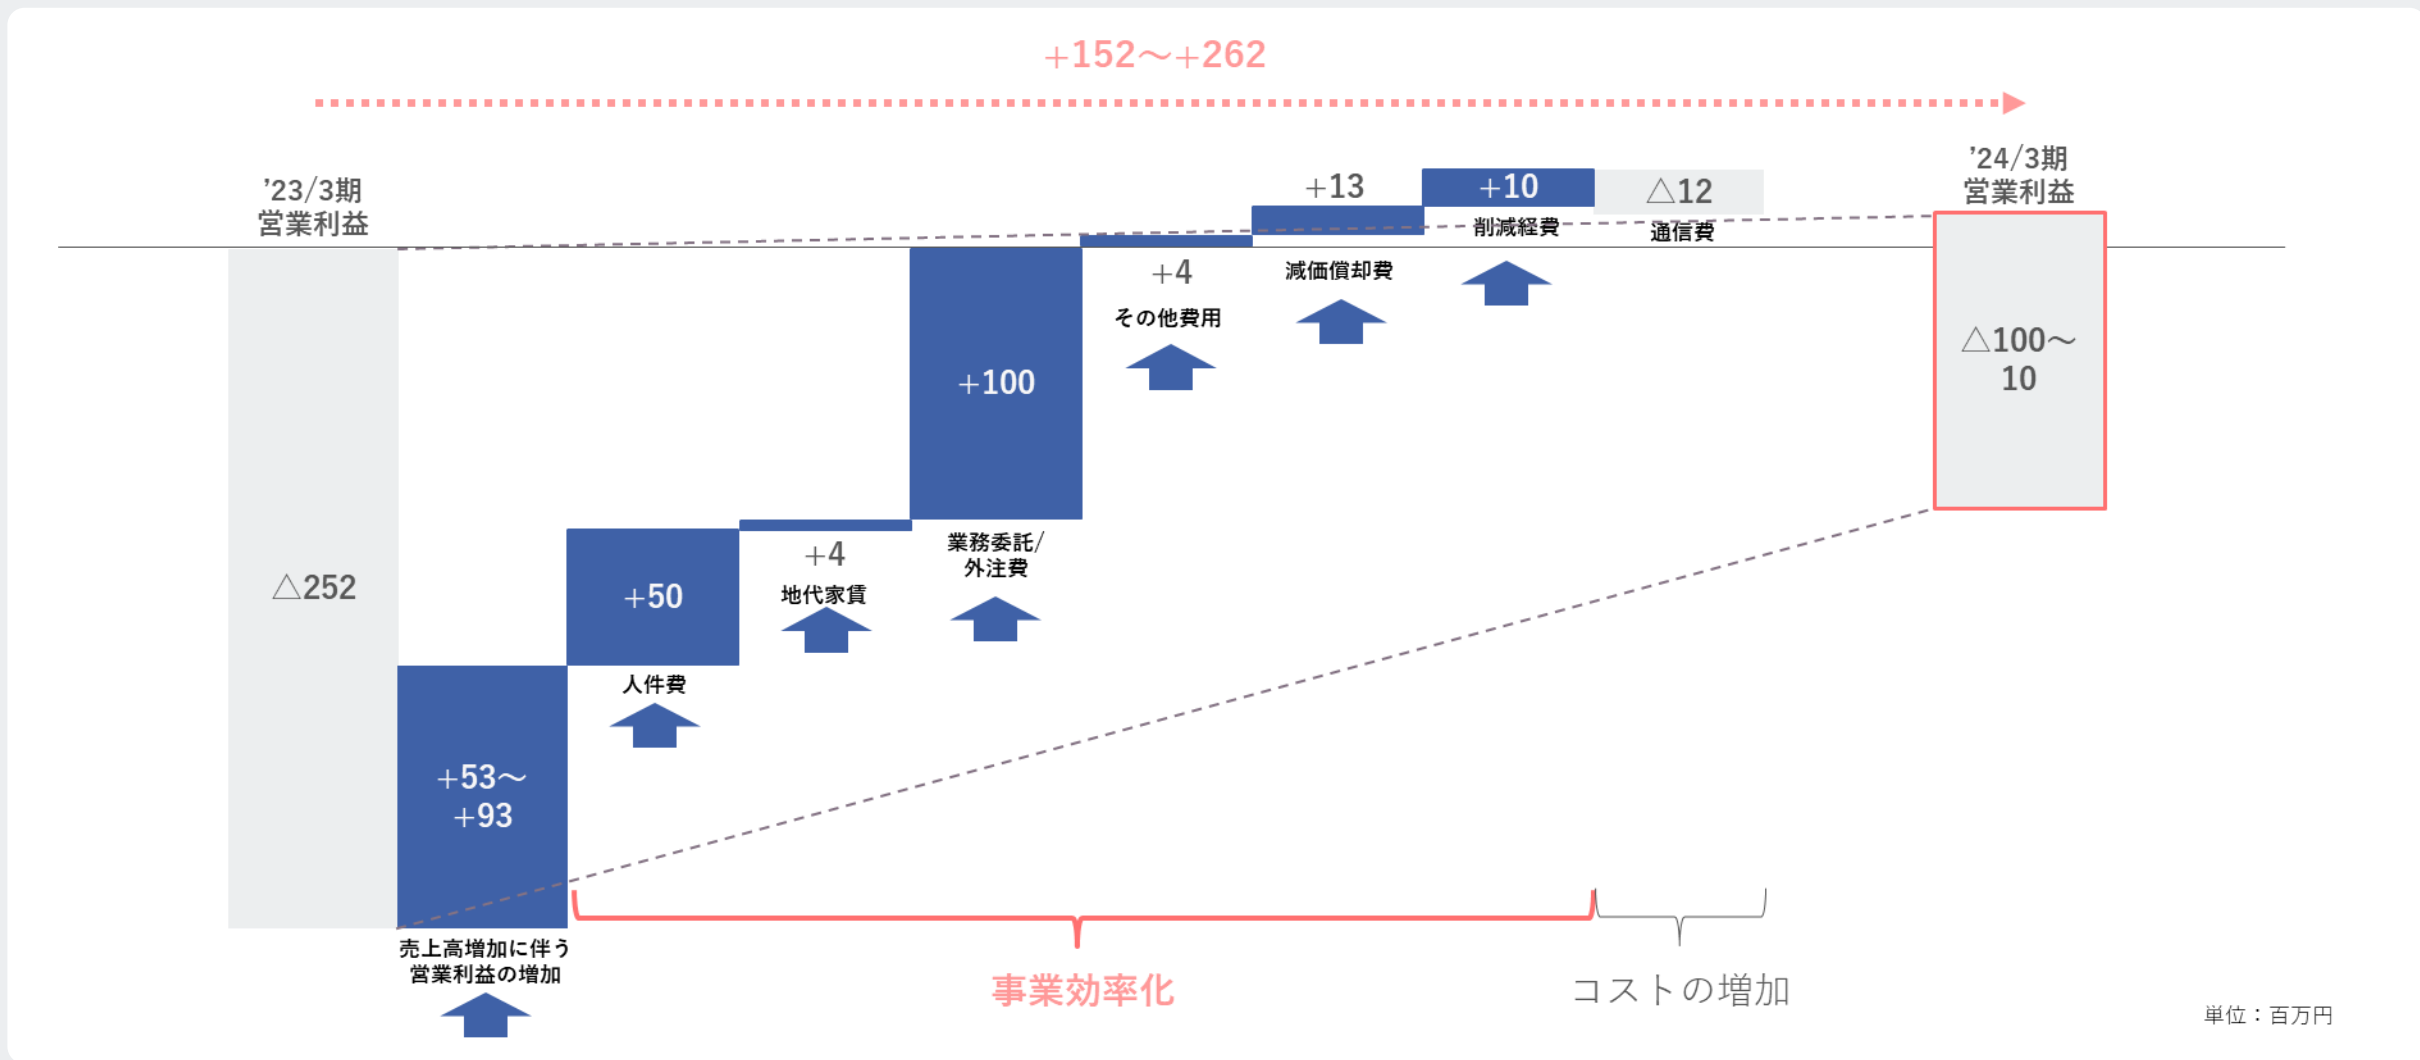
+152～+262

'23/3期
営業利益

△252

+53～
+93

売上高増加に伴う
営業利益の増加

+50

人件費

+4

地代家賃

+100

業務委託/
外注費

+4

その他費用

+13

減価償却費

+10

削減経費

△12

通信費

'24/3期
営業利益

△100～
10

事業効率化

コストの増加

単位：百万円